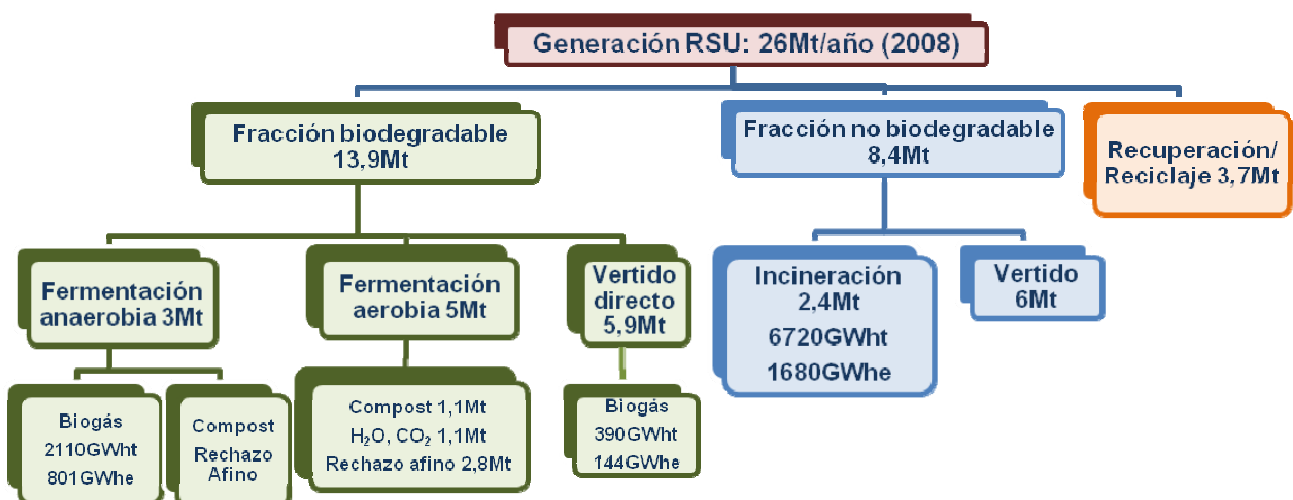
Generación RSU: 26Mt/año (2008)

Fracción biodegradable 13,9Mt

Fracción no biodegradable 8,4Mt

Recuperación/ Reciclaje 3,7Mt

Fermentación anaerobia 3Mt

Fermentación aerobia 5Mt

Vertido directo 5,9Mt

Incineración 2,4Mt
6720GWht
1680GWhe

Vertido 6Mt

Biogás
2110GWht
801GWhe

Compost
Rechazo Afino

Compost 1,1Mt
$H_2O$, $CO_2$ 1,1Mt
Rechazo afino 2,8Mt

Biogás
390GWht
144GWhe